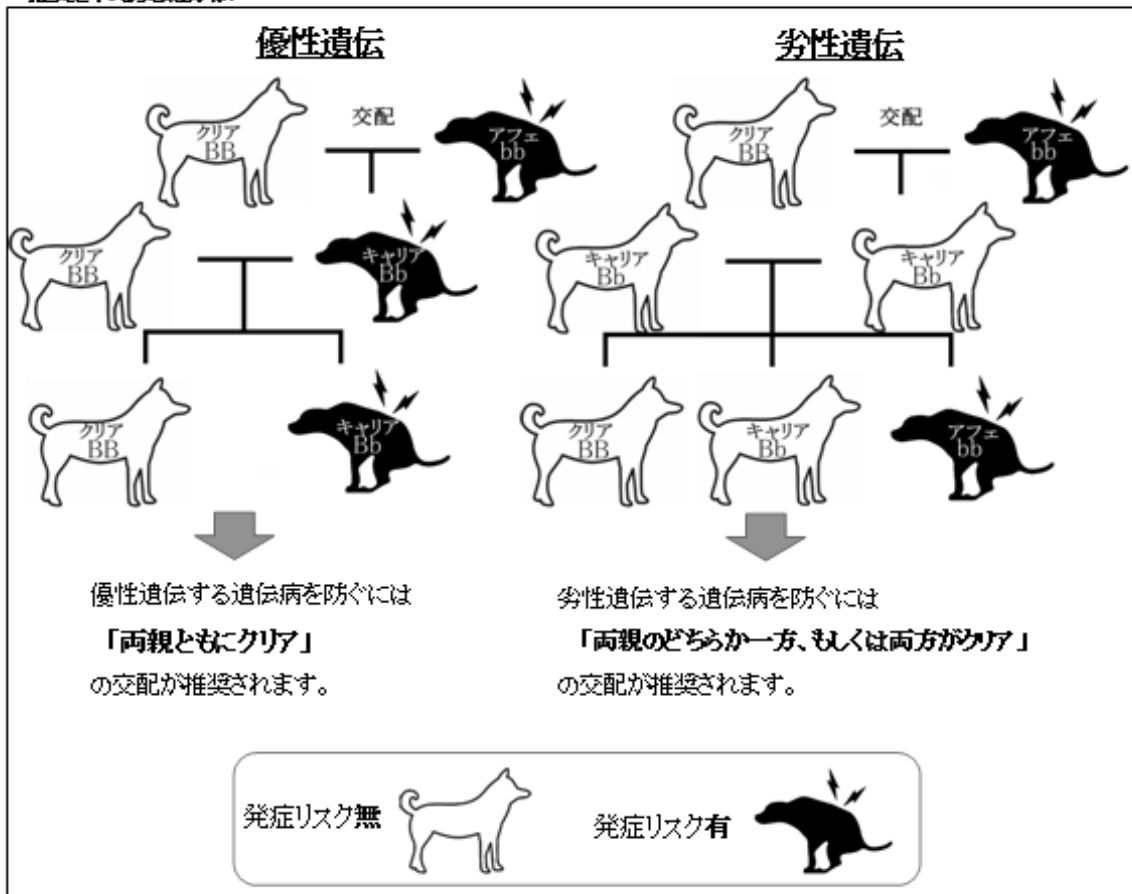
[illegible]

優性遺伝

劣性遺伝

クリア BB

交配

アフェ bb

クリア BB

交配

アフェ bb

クリア BB

キャリア Bb

キャリア Bb

キャリア Bb

クリア BB

キャリア Bb

クリア BB

キャリア Bb

アフェ bb

優性遺伝する遺伝病を防ぐには

「両親ともにクリア」

の交配が推奨されます。

劣性遺伝する遺伝病を防ぐには

「両親のどちらか一方、もしくは両方がクリア」

の交配が推奨されます。

発症リスク無

発症リスク有